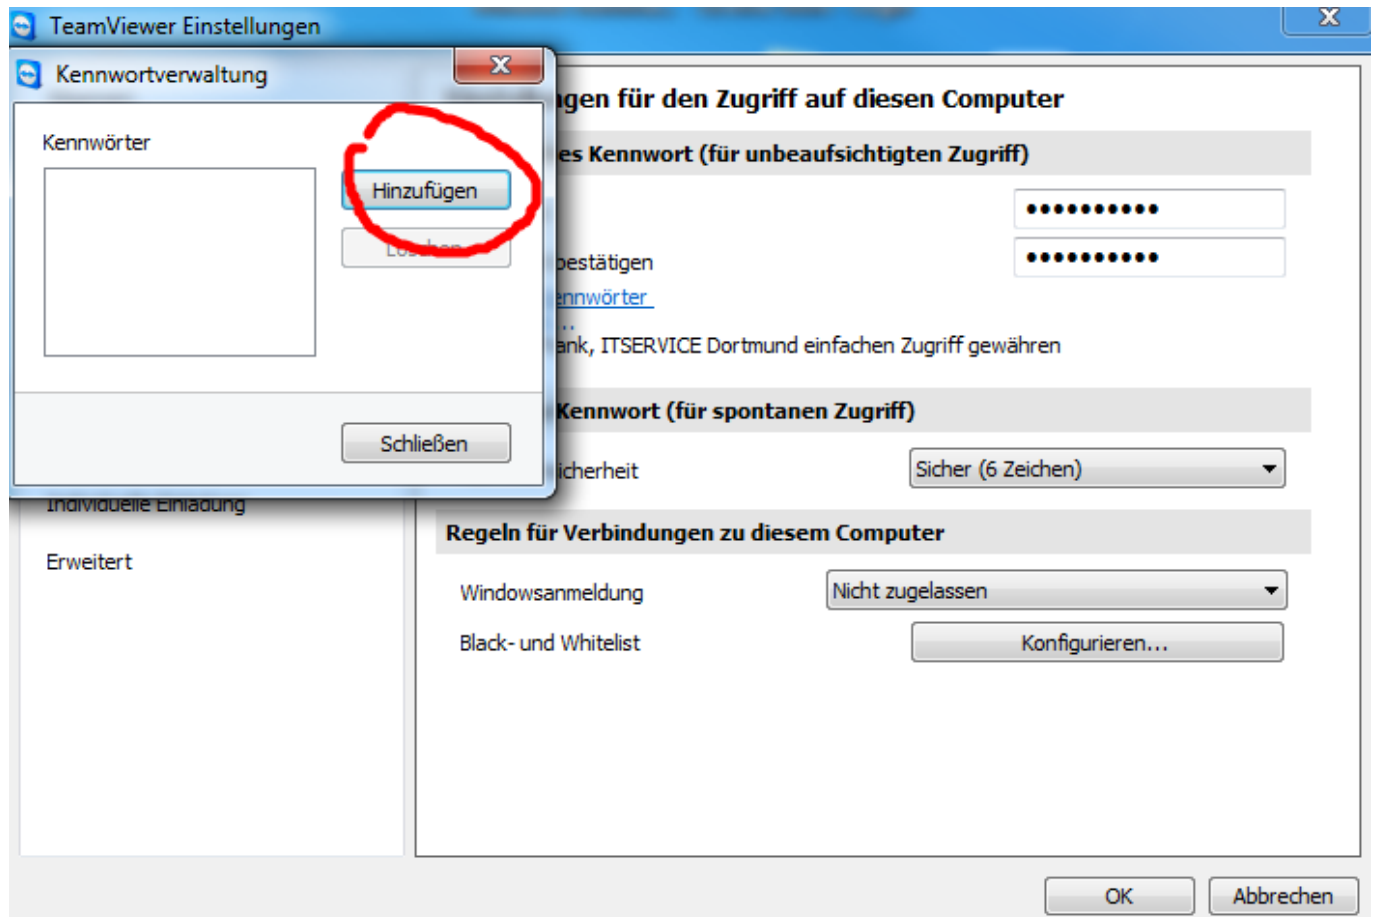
TeamViewer Einstellungen

Kennwortverwaltung

Kennwörter

Hinzufügen

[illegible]

Schließen

Individuelle Einladung

Erweitert

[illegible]gen für den Zugriff auf diesen Computer

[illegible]es Kennwort (für unbeaufsichtigten Zugriff)

●●●●●●●●●●

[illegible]bestätigen

●●●●●●●●●●

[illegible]nnwörter

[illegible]ank, ITSERVICE Dortmund einfachen Zugriff gewähren

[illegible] Kennwort (für spontanen Zugriff)

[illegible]icherheit

Sicher (6 Zeichen)

Regeln für Verbindungen zu diesem Computer

Windowsanmeldung

Nicht zugelassen

Black- und Whitelist

Konfigurieren...

OK

Abbrechen